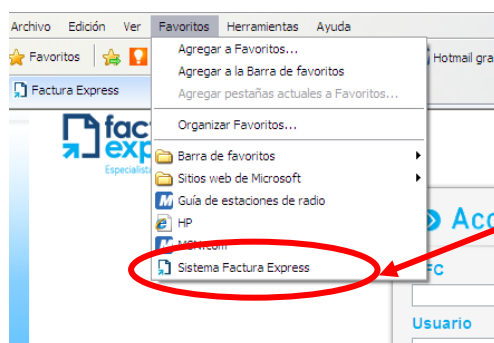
Archivo Edición Ver Favoritos Herramientas Ayuda

Favoritos

Hotmail gra

Factura Express

Agregar a Favoritos...

Agregar a la Barra de favoritos

Agregar pestañas actuales a Favoritos...

Organizar Favoritos...

Barra de favoritos

Sitios web de Microsoft

Guía de estaciones de radio

HP

MSN.com

Sistema Factura Express

fact
exp
Especialista

Acc

fc

Usuario